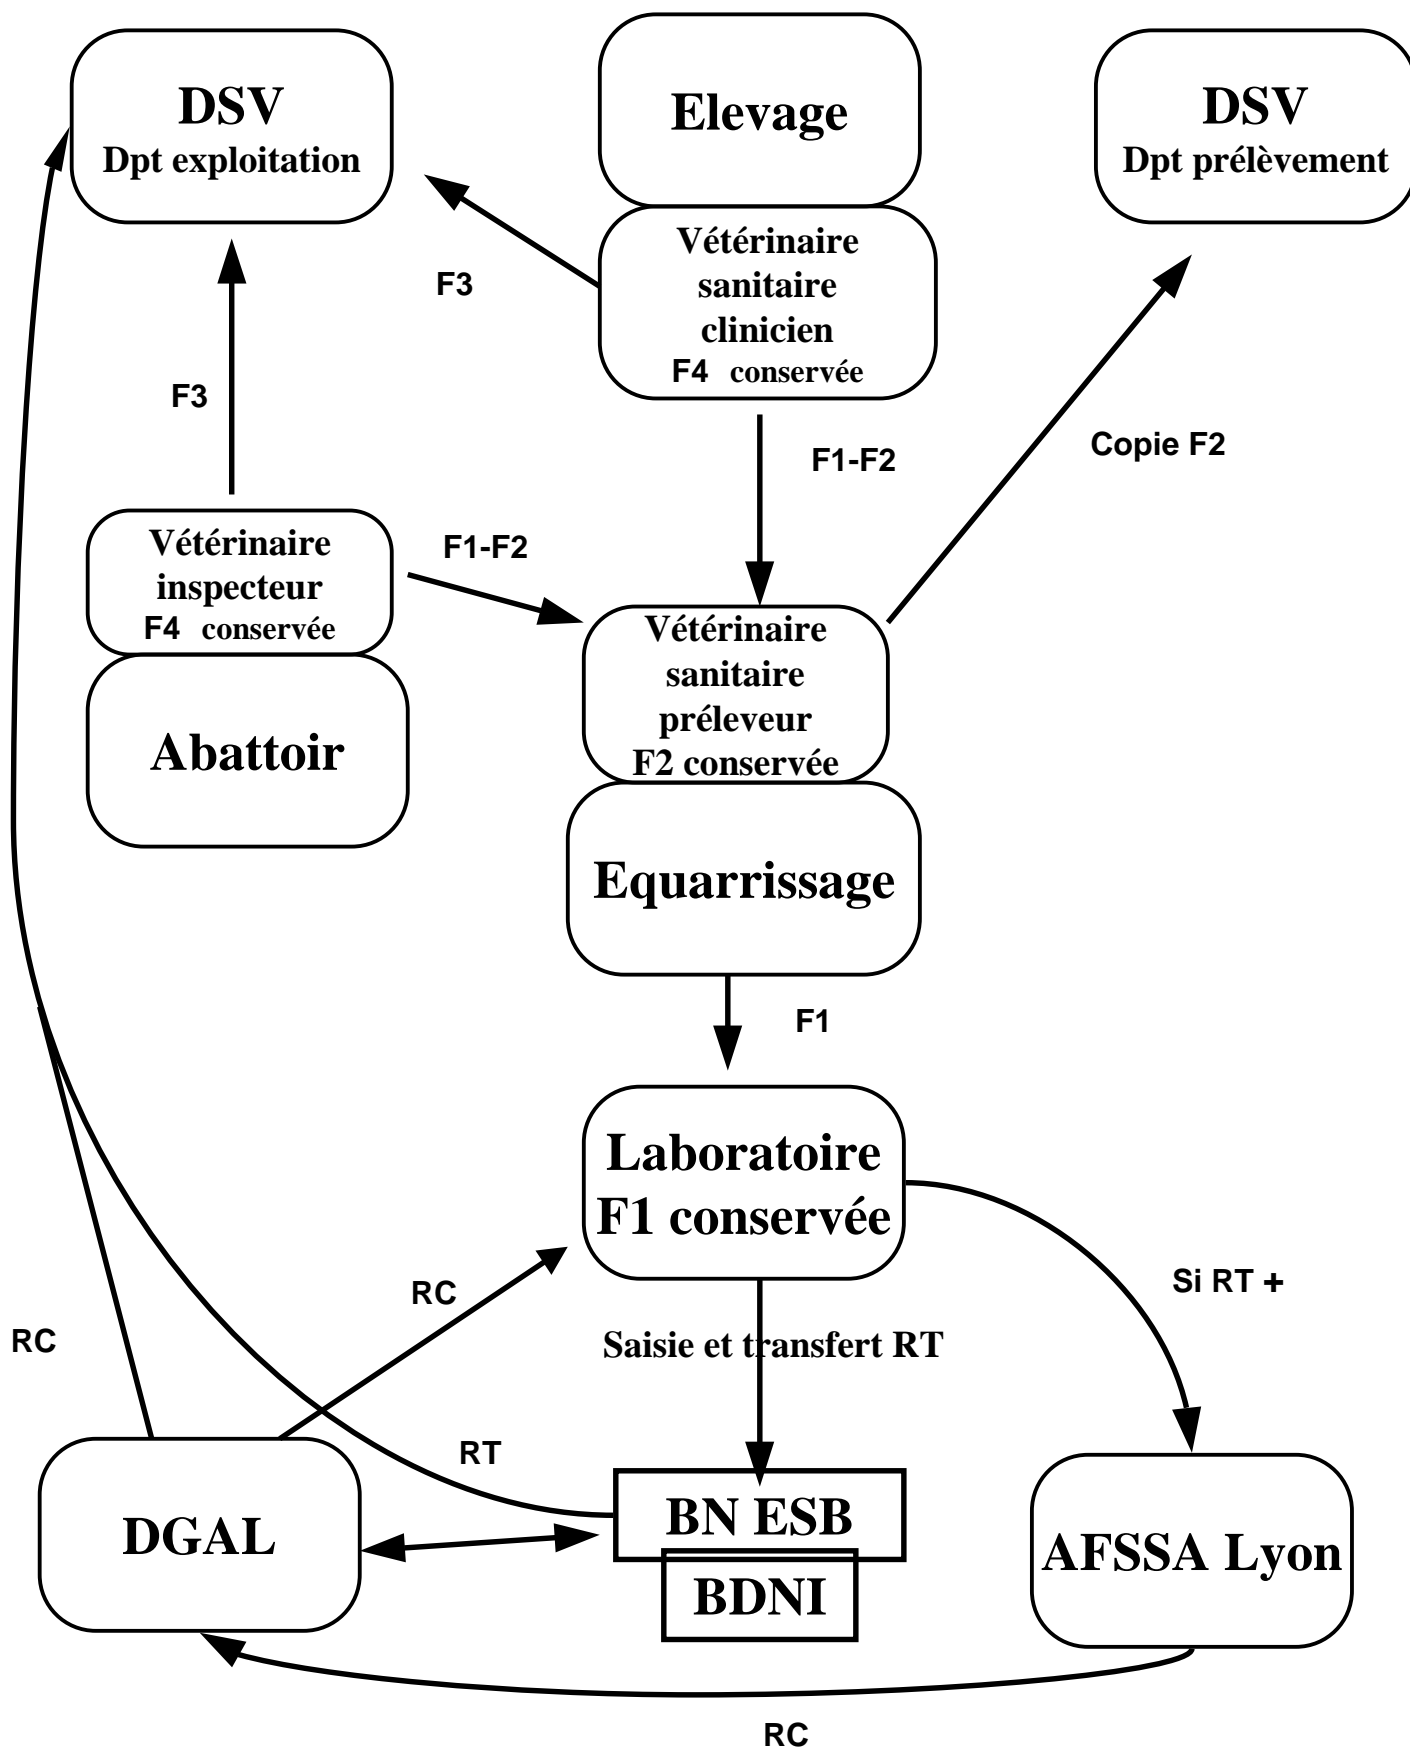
DSV
Dpt exploitation

Elevage

DSV
Dpt prélèvement

Vétérinaire sanitaire clinicien
F4 conservée

F3

F3

F1-F2

Copie F2

Vétérinaire inspecteur
F4 conservée

F1-F2

Vétérinaire sanitaire préleveur
F2 conservée

Abattoir

Equarrissage

F1

Laboratoire
F1 conservée

Si RT +

RC

RC

Saisie et transfert RT

RT

DGAL

BN ESB

BDNI

AFSSA Lyon

RC